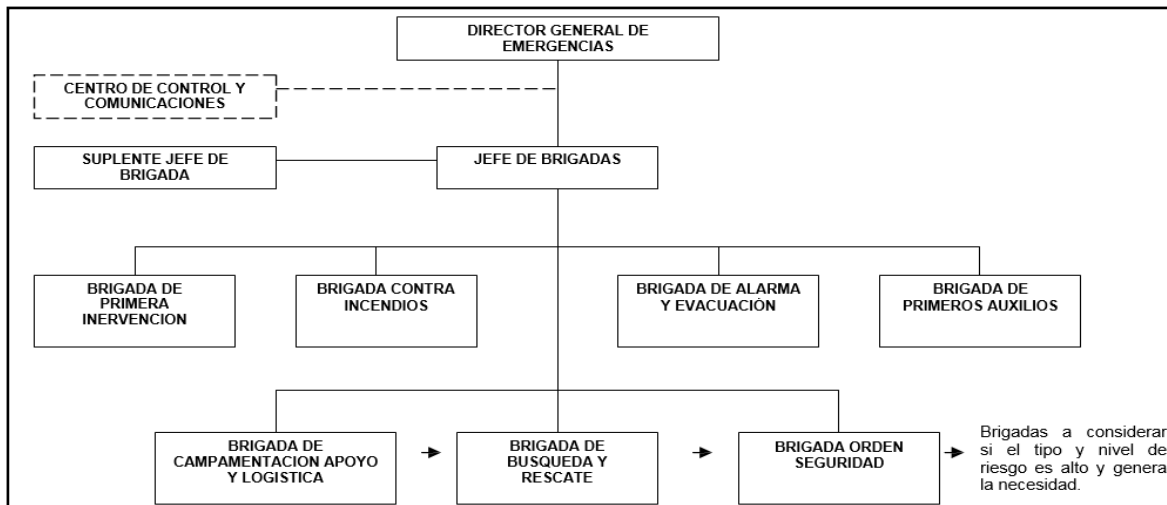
DIRECTOR GENERAL DE EMERGENCIAS

CENTRO DE CONTROL Y COMUNICACIONES

SUPLENTE JEFE DE BRIGADA

JEFE DE BRIGADAS

BRIGADA DE PRIMERA INERVENCION

BRIGADA CONTRA INCENDIOS

BRIGADA DE ALARMA Y EVACUACIÒN

BRIGADA DE PRIMEROS AUXILIOS

BRIGADA DE CAMPAMENTACION APOYO Y LOGISTICA

BRIGADA DE BUSQUEDA Y RESCATE

BRIGADA ORDEN SEGURIDAD

Brigadas a considerar si el tipo y nivel de riesgo es alto y genera la necesidad.